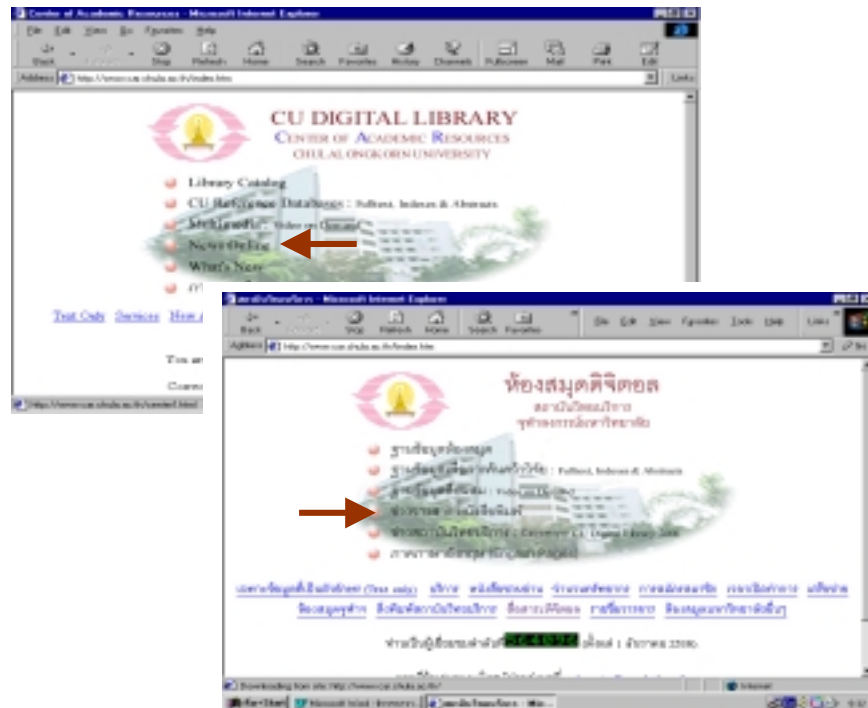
Center of Academic Resources - Microsoft Internet Explorer

File Edit View Go Favorites Help

Back Forward Stop Refresh Home Search Favorites History Channels Fullscreen Mail Print Edit

Address http://www.car.chula.ac.th/index.htm

Links

CU DIGITAL LIBRARY
CENTER OF ACADEMIC RESOURCES
CHULALONGKORN UNIVERSITY

Library Catalog
CU Reference Databases : Fulltext, Indexes & Abstracts
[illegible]
News Online
What's New
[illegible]

Text Only Services How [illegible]

You ar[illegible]

Curre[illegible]

http://www.car.chula.ac.th/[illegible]

ห้องสมุดดิจิตอล - Microsoft Internet Explorer

Back Forward Stop Refresh Home Search Favorites

File Edit View Favorites Tools Help

Links

Address http://www.car.chula.ac.th/index.htm

ห้องสมุดดิจิตอล
สถาบันวิทยบริการ
จุฬาลงกรณ์มหาวิทยาลัย

ฐานข้อมูลห้องสมุด
ฐานข้อมูลสำหรับการค้นคว้าวิจัย : Fulltext, Indexes & Abstracts
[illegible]
ข่าวสาร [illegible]
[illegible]
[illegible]

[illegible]

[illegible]

Downloading from site: http://www.car.chula.ac.th/

Internet

Start Microsoft Word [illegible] ห้องสมุดดิจิตอล - Mic...